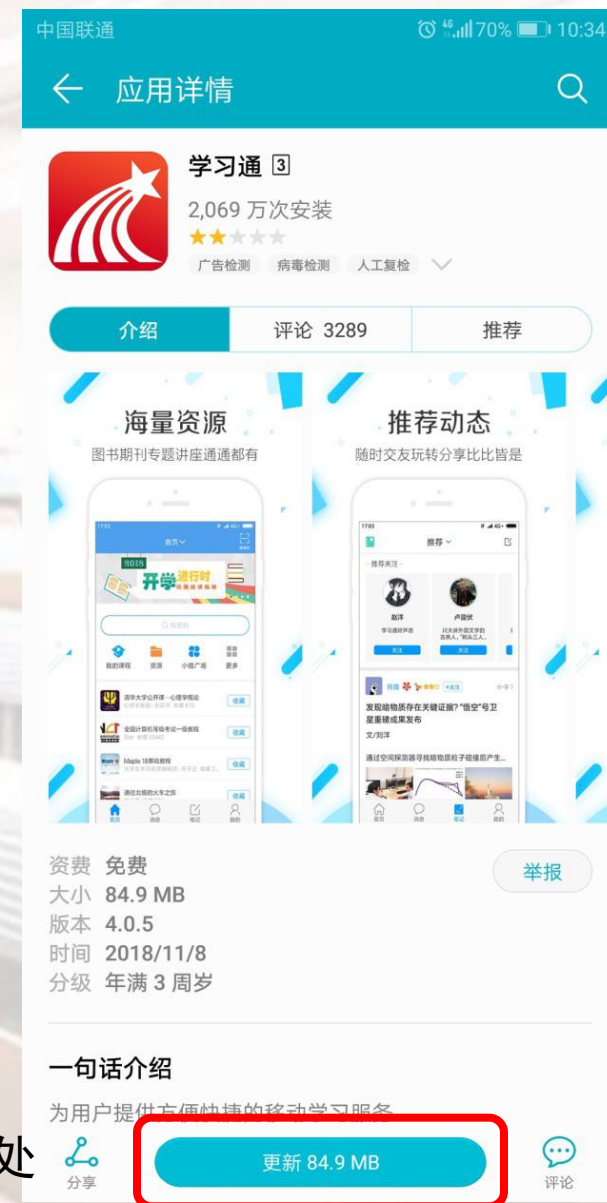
中国联通 70% 10:34

应用详情

学习通 3
2,069 万次安装
广告检测 病毒检测 人工复检

介绍 | 评论 3289 | 推荐

海量资源
图书期刊专题讲座通通都有

推荐动态
随时交友玩转分享比比皆是

首页
开学进行时
我的课程 资源 小组广场 更多
清华大学公开课—心理学概论
全国计算机等级考试一级教程
Maple 18基础教程
通往北极的火车之旅

推荐
推荐关注
赵洋
卢段状
发现暗物质存在关键证据? "悟空"号卫星重磅成果发布
文/刘洋
通过空间探测器寻找暗物质粒子碰撞后产生...

资费 免费
大小 84.9 MB
版本 4.0.5
时间 2018/11/8
分级 年满 3 周岁

举报

一句话介绍
为用户提供方便快捷的移动学习服务

处
分享
更新 84.9 MB
评论